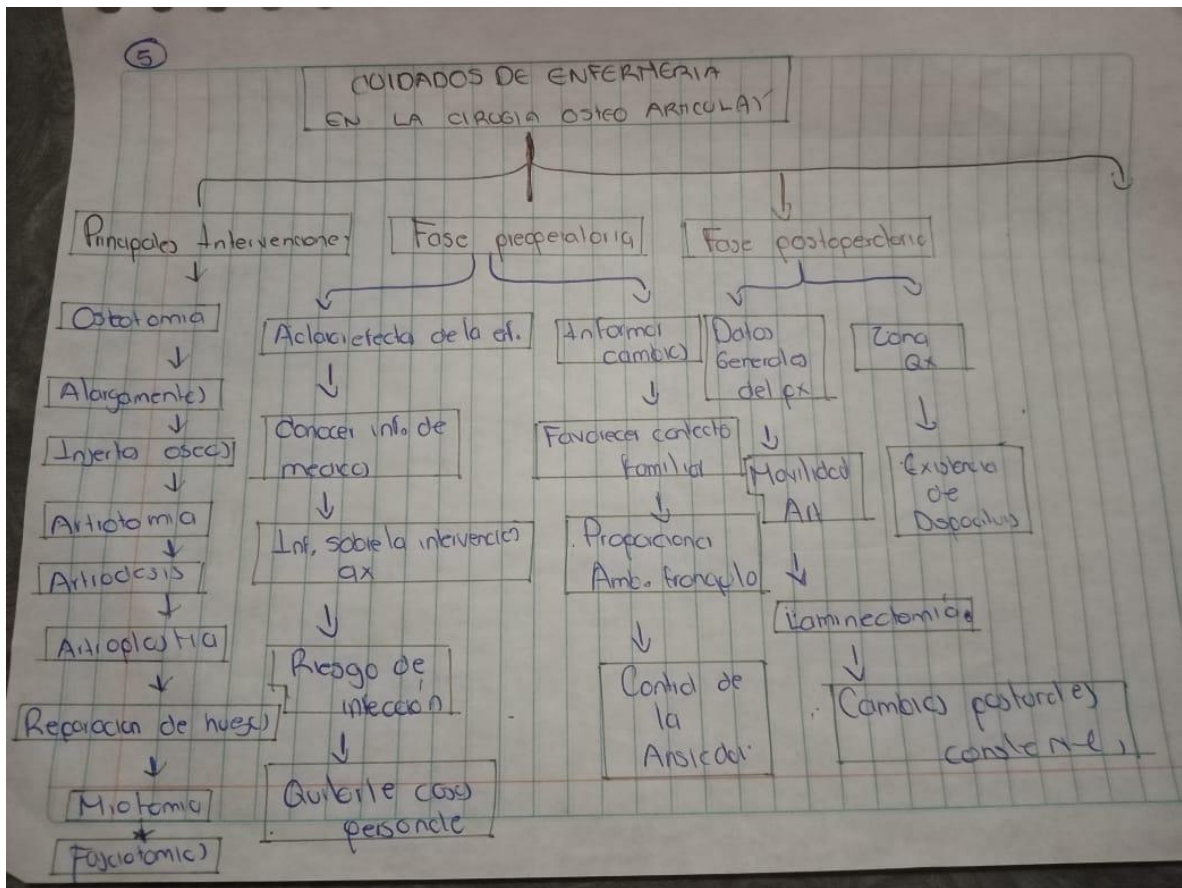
⑤

CUIDADOS DE ENFERMERIA EN LA CIRUGIA OSTEO ARTICULAR

Principales Intervenciones

Ostotomia

Alargamentos

Injerto oseos

Artrotomia

Artrodesis

Artroplastia

Reparacion de huesos

Miotomia

Fasciotomias

Fase preoperatoria

Aclarar efecto de la ef.

Conocer info. de medico

Inf. sobre la intervencion qx

Riesgo de infeccion

Quitarle cosas personales

Informar cambios

Favorecer contacto familiar

Proporcionar Amb. tranquilo

Control de la Ansiedad

Fase postoperatoria

Datos Generales del px

Movilidad Art

Laminectomia

Cambios posturales constantes

Zona Qx

Existencia de Drenajes